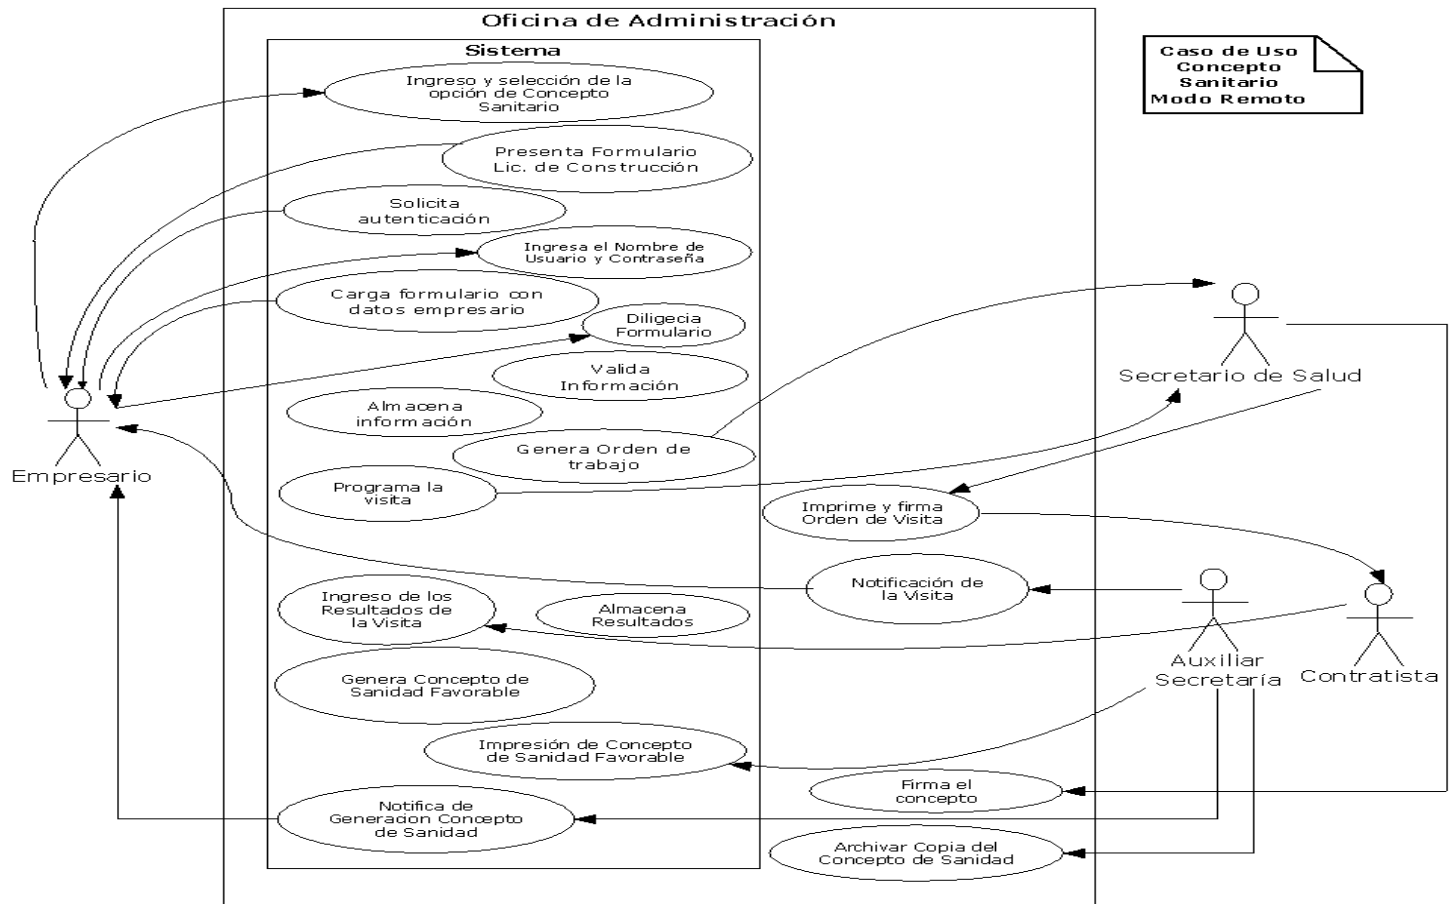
Oficina de Administración

Sistema

Caso de Uso Concepto Sanitario Modo Remoto

Ingreso y selección de la opción de Concepto Sanitario

Presenta Formulario Lic. de Construcción

Solicita autenticación

Ingresa el Nombre de Usuario y Contraseña

Carga formulario con datos empresario

Diligecia Formulario

Valida Información

Almacena información

Genera Orden de trabajo

Programa la visita

Imprime y firma Orden de Visita

Notificación de la Visita

Ingreso de los Resultados de la Visita

Almacena Resultados

Genera Concepto de Sanidad Favorable

Impresión de Concepto de Sanidad Favorable

Firma el concepto

Notifica de Generacion Concepto de Sanidad

Archivar Copia del Concepto de Sanidad

Empresario

Secretario de Salud

Auxiliar Secretaría

Contratista